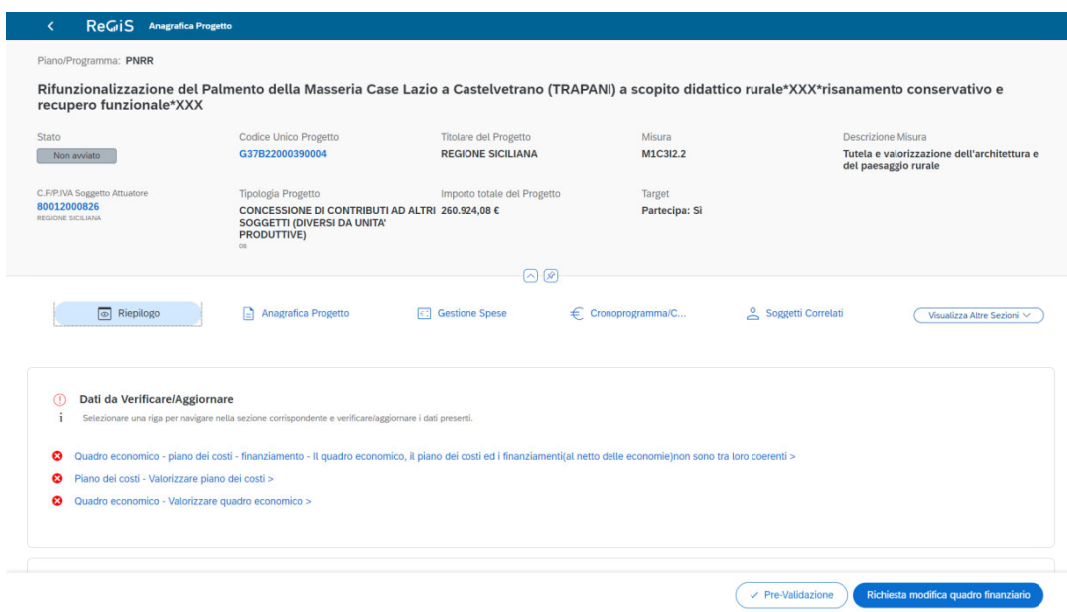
ReGiS Anagrafica Progetto

Piano/Programma: PNRR

Rifunzionalizzazione del Palmento della Masseria Case Lazio a Castelvetrano (TRAPANI) a scopito didattico rurale*XXX*risanamento conservativo e recupero funzionale*XXX

Stato
Non avviato

Codice Unico Progetto
G37B22000390004

Titolare del Progetto
REGIONE SICILIANA

Misura
M1C3I2.2

Descrizione Misura
Tutela e valorizzazione dell'architettura e del paesaggio rurale

C.F/P.IVA Soggetto Attuatore
80012000826
REGIONE SICILIANA

Tipologia Progetto
CONCESSIONE DI CONTRIBUTI AD ALTRI SOGGETTI (DIVERSI DA UNITA' PRODUTTIVE)
06

Importo totale del Progetto
260.924,08 €

Target
Partecipa: Sì

Riepilogo
Anagrafica Progetto
Gestione Spese
Cronoprogramma/C...
Soggetti Correlati
Visualizza Altre Sezioni

Dati da Verificare/Aggiornare
Selezionare una riga per navigare nella sezione corrispondente e verificare/aggiornare i dati preseti.

Quadro economico - piano dei costi - finanziamento - Il quadro economico, il piano dei costi ed i finanziamenti(al netto delle economie)non sono tra loro coerenti >
Piano dei costi - Valorizzare piano dei costi >
Quadro economico - Valorizzare quadro economico >

Pre-Validazione
Richiesta modifica quadro finanziario